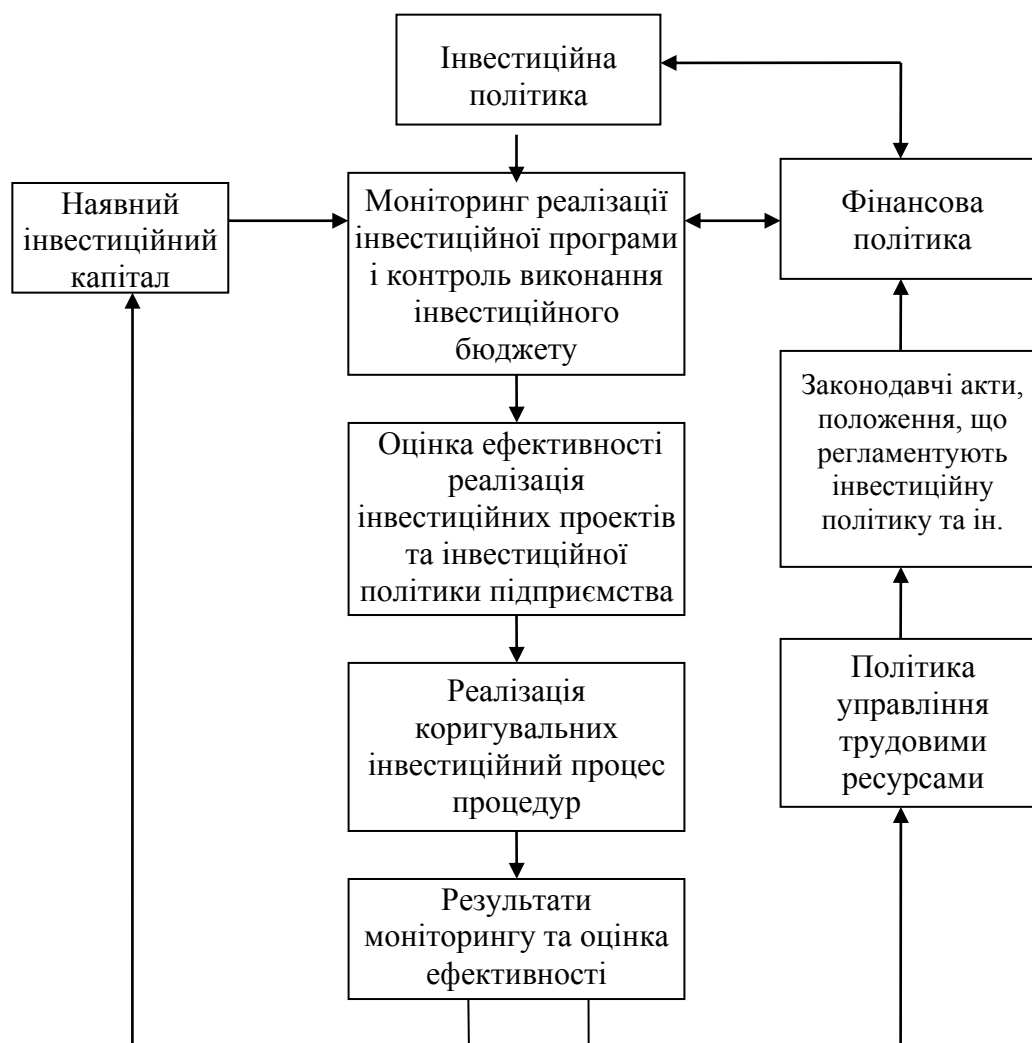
Інвестиційна політика

Наявний інвестиційний капітал

Моніторинг реалізації інвестиційної програми і контроль виконання інвестиційного бюджету

Фінансова політика

Оцінка ефективності реалізація інвестиційних проектів та інвестиційної політики підприємства

Законодавчі акти, положення, що регламентують інвестиційну політику та ін.

Реалізація коригувальних інвестиційний процес процедур

Політика управління трудовими ресурсами

Результати моніторингу та оцінка ефективності